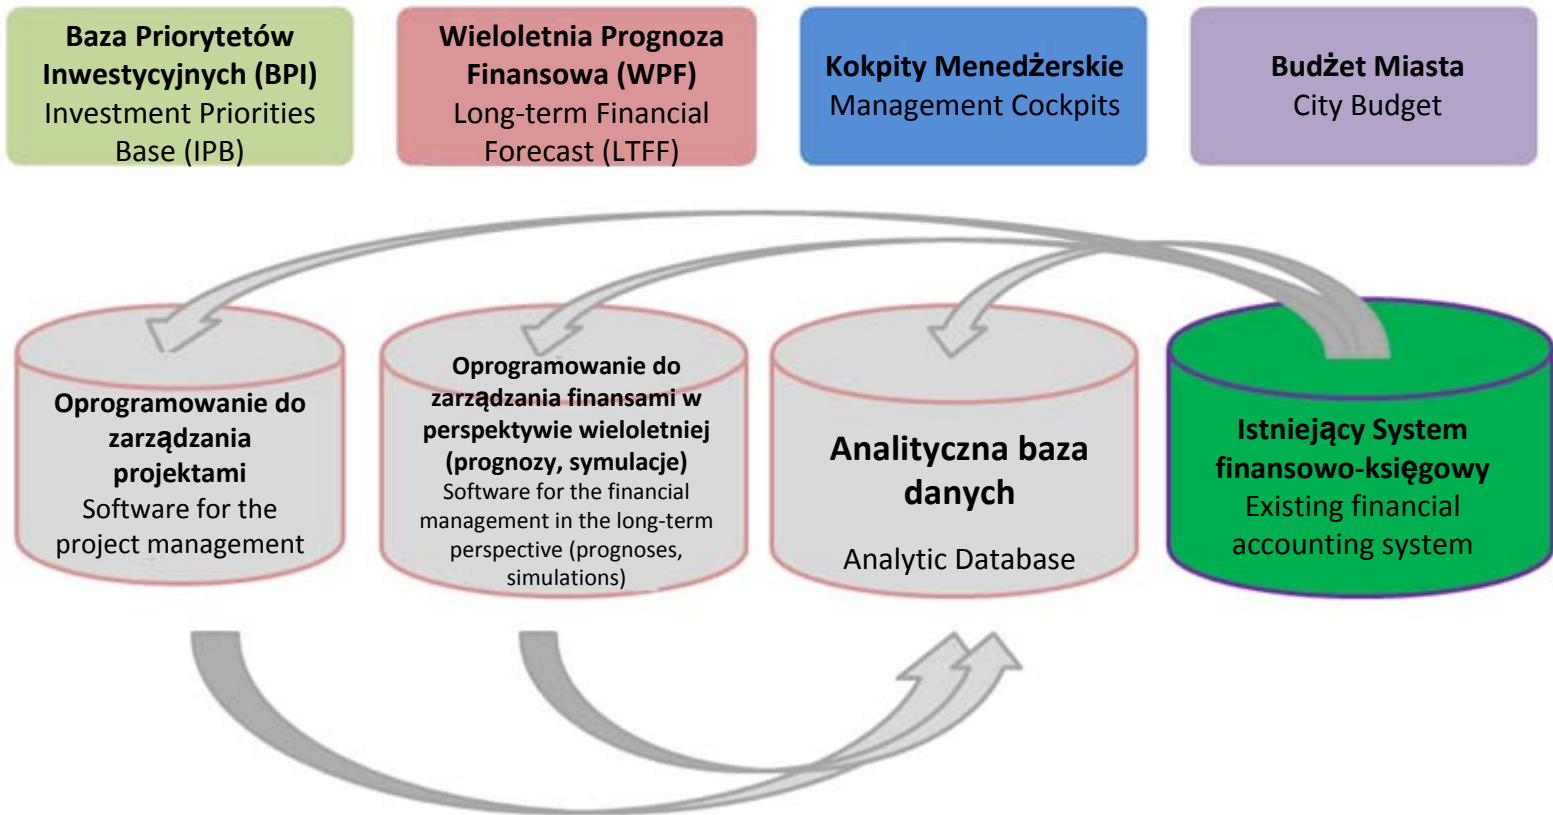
**Baza Priorytetów Inwestycyjnych (BPI)**
Investment Priorities Base (IPB)

**Wieloletnia Prognoza Finansowa (WPF)**
Long-term Financial Forecast (LTFF)

**Kokpity Menedżerskie**
Management Cockpits

**Budżet Miasta**
City Budget

**Oprogramowanie do zarządzania projektami**
Software for the project management

**Oprogramowanie do zarządzania finansami w perspektywie wieloletniej (prognozy, symulacje)**
Software for the financial management in the long-term perspective (prognoses, simulations)

**Analityczna baza danych**
Analytic Database

**Istniejący System finansowo-księgowy**
Existing financial accounting system